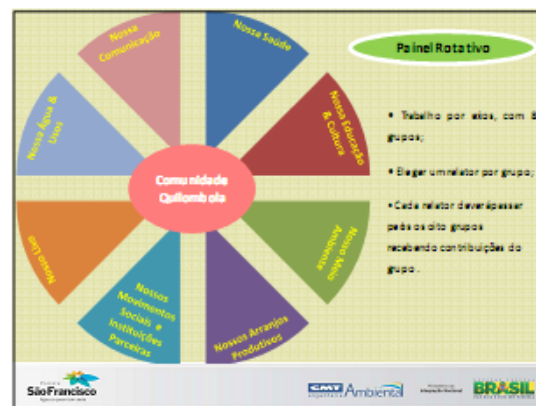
Nossa Comunicação

Nossa Saúde

Painel Rotativo

Nossa Água & Usos

Nossa Educação & Cultura

• Trabalho por eixos, com 8 grupos;

• Eleger um relator por grupo;

Comunidade Quilombola

•Cada relator deverá passar pelos oito grupos recebendo contribuições do grupo.

Nosso Lazer

Nosso Meio Ambiente

Nossos Movimentos Sociais e Instituições Parceiras

Nossos Arranjos Produtivos

São Francisco

CMT Ambiental

BRASIL